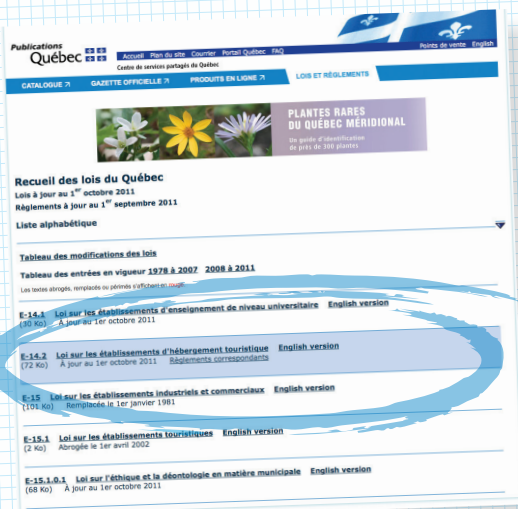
Publications Québec

Accueil Plan du site Courrier Portail Québec FAQ

Centre de services partagés du Québec

Points de vente English

CATALOGUE GAZETTE OFFICIELLE PRODUITS EN LIGNE LOIS ET RÈGLEMENTS

PLANTES RARES DU QUÉBEC MÉRIDIONAL
Un guide d'identification de près de 300 plantes

Recueil des lois du Québec
Lois à jour au 1er octobre 2011
Règlements à jour au 1er septembre 2011

Liste alphabétique

Tableau des modifications des lois
Tableau des entrées en vigueur 1978 à 2007 2008 à 2011

Les textes abrogés, remplacés ou périmés s'affichent en rouge.

E-14.1 Loi sur les établissements d'enseignement de niveau universitaire English version
(30 Ko) À jour au 1er octobre 2011

E-14.2 Loi sur les établissements d'hébergement touristique English version
(72 Ko) À jour au 1er octobre 2011 Règlements correspondants

E-15 Loi sur les établissements industriels et commerciaux English version
(101 Ko) Remplacée le 1er janvier 1981

E-15.1 Loi sur les établissements touristiques English version
(2 Ko) Abrogée le 1er avril 2002

E-15.1.0.1 Loi sur l'éthique et la déontologie en matière municipale English version
(68 Ko) À jour au 1er octobre 2011